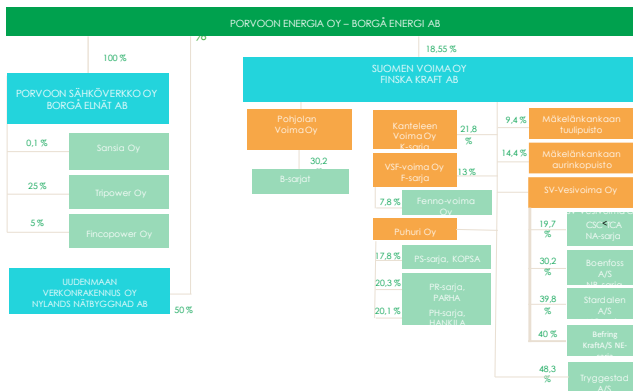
PORVOON ENERGIA OY – BORGÅ ENERGI AB

100 %

76

18,55 %

PORVOON SÄHKÖVERKKO OY BORGÅ ELNÄT AB

SUOMEN VOIMA OY FINSKA KRAFT AB

0,1 %

Sansia Oy

25 %

Tripower Oy

5 %

Fincopower Oy

UUDENMAAN VERKONRAKENNUS OY NYLANDS NÄTBYGGNAD AB

50 %

Pohjolan Voima Oy

30,2

B-sarjat

Kanteleen Voima Oy K-sarja

21,8 %

VSF-voima Oy F-sarja

13 %

7,8 %

Fenno-voima Oy

Puhuri Oy

17,8 %

PS-sarja, KOPSA

20,3 %

PR-sarja, PARHA

20,1 %

PH-sarja, HANKILA

9,4 %

Mäkelänkankaan tuulipuisto

14,4 %

Mäkelänkankaan aurinkopuisto

SV-Vesivoima Oy

19,7 %

CSC/ICA NA-sarja

30,2 %

Boenfoss A/S

39,8 %

Stordalen A/S

40 %

Befring KraftA/S NE-

48,3 %

Tryggestad A/S